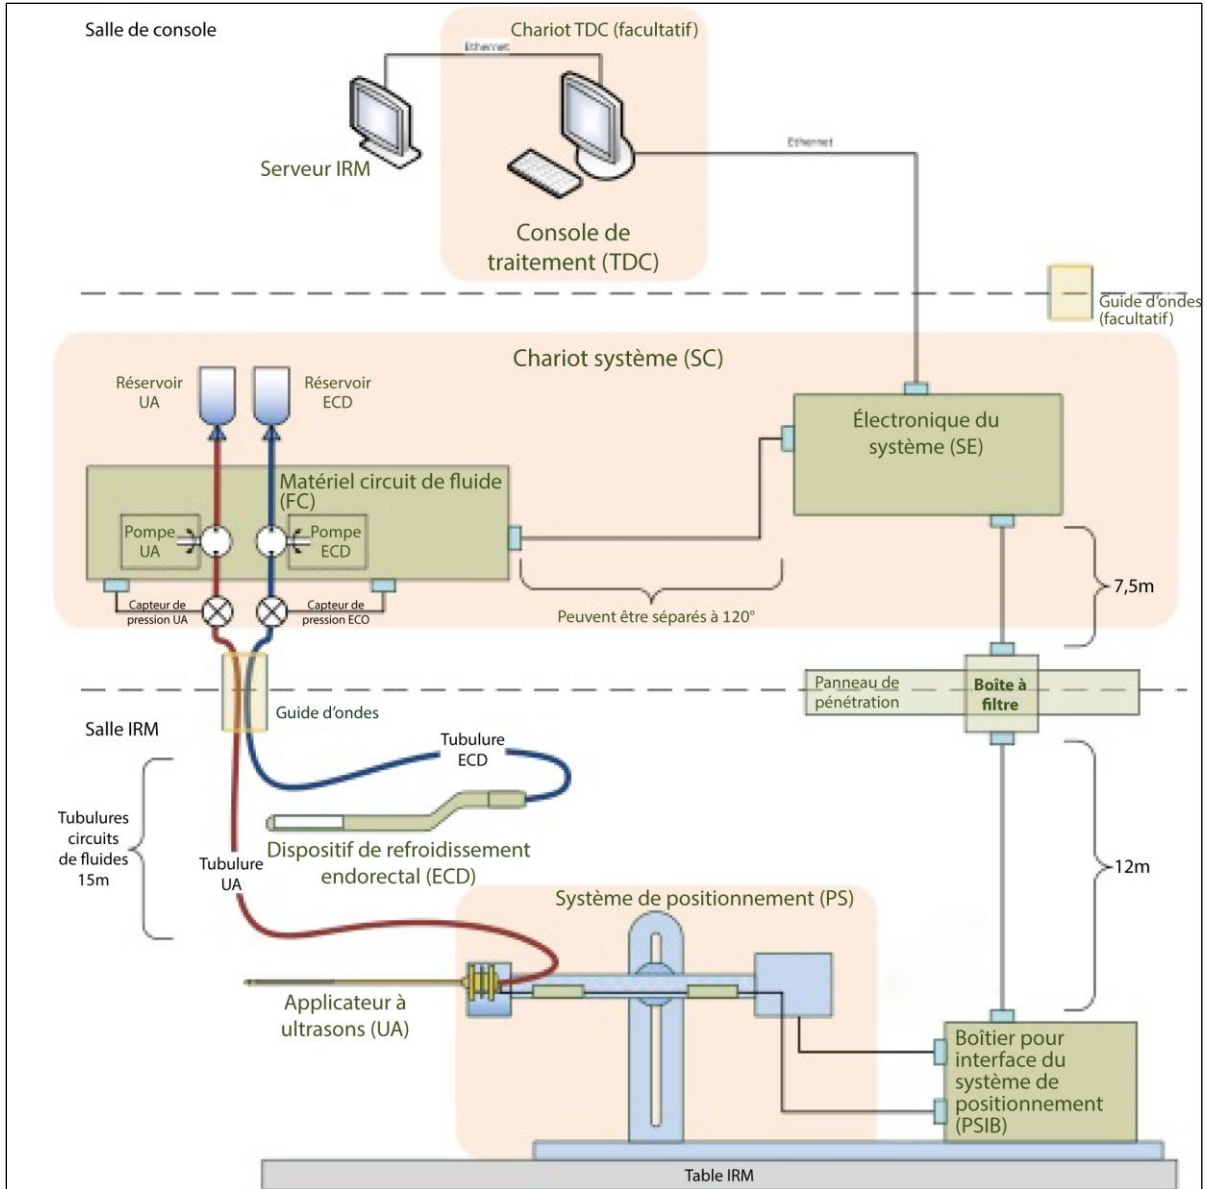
Salle de console

Chariot TDC (facultatif)

Ethernet

Serveur IRM

Ethernet

Console de traitement (TDC)

Guide d'ondes (facultatif)

Chariot système (SC)

Réservoir UA

Réservoir ECD

Électronique du système (SE)

Matériel circuit de fluide (FC)

Pompe UA

Pompe ECD

Capteur de pression UA

Capteur de pression ECO

Peuvent être séparés à 120°

7,5m

Panneau de pénétration

Boîte à filtre

Guide d'ondes

Salle IRM

Tubulure ECD

Tubulures circuits de fluides 15m

Tubulure UA

Dispositif de refroidissement endorectal (ECD)

12m

Système de positionnement (PS)

Applicateur à ultrasons (UA)

Boîtier pour interface du système de positionnement (PSIB)

Table IRM